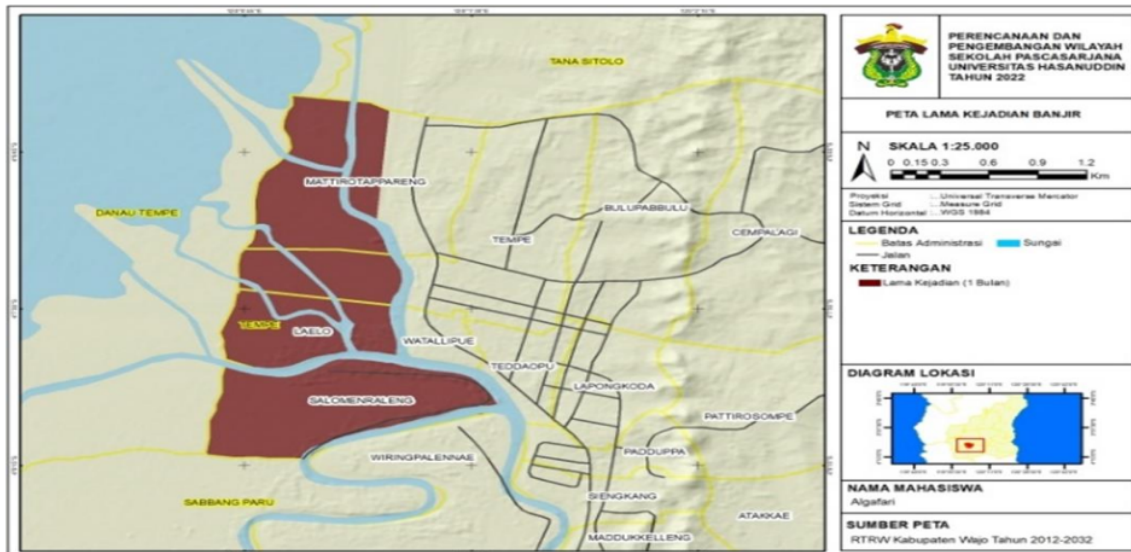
TANA SITOLO

MATTIROTAPPARENG

DANAU TEMPE

BULUPABBULU

TEMPE

CEMPALAGI

TEMPE

SAELO

WATALLIPUE

TEDDAOPU

LAPONGKODA

SALOMENRALENG

PATTIROSOMPE

WIRINGPALENNAE

PADDUPPA

SABBANG PARU

SIENGKANG

ATAKKAE

MADDUKKELLENG

PERENCANAAN DAN PENGEMBANGAN WILAYAH SEKOLAH PASCASARJANA UNIVERSITAS HASANUDDIN TAHUN 2022

PETA LAMA KEJADIAN BANJIR

N

SKALA 1:25.000

0 0.15 0.3 0.6 0.9 1.2 Km

Proyeksi : Universal Transverse Mercator
Sistem Grid : Meskure Grid
Datum Horizontal : WGS 1984

LEGENDA

Batas Administrasi
Sungai
Jalan

KETERANGAN

Lama Kejadian (1 Bulan)

DIAGRAM LOKASI

NAMA MAHASISWA

Algafari

SUMBER PETA

RTRW Kabupaten Wajo Tahun 2012-2032